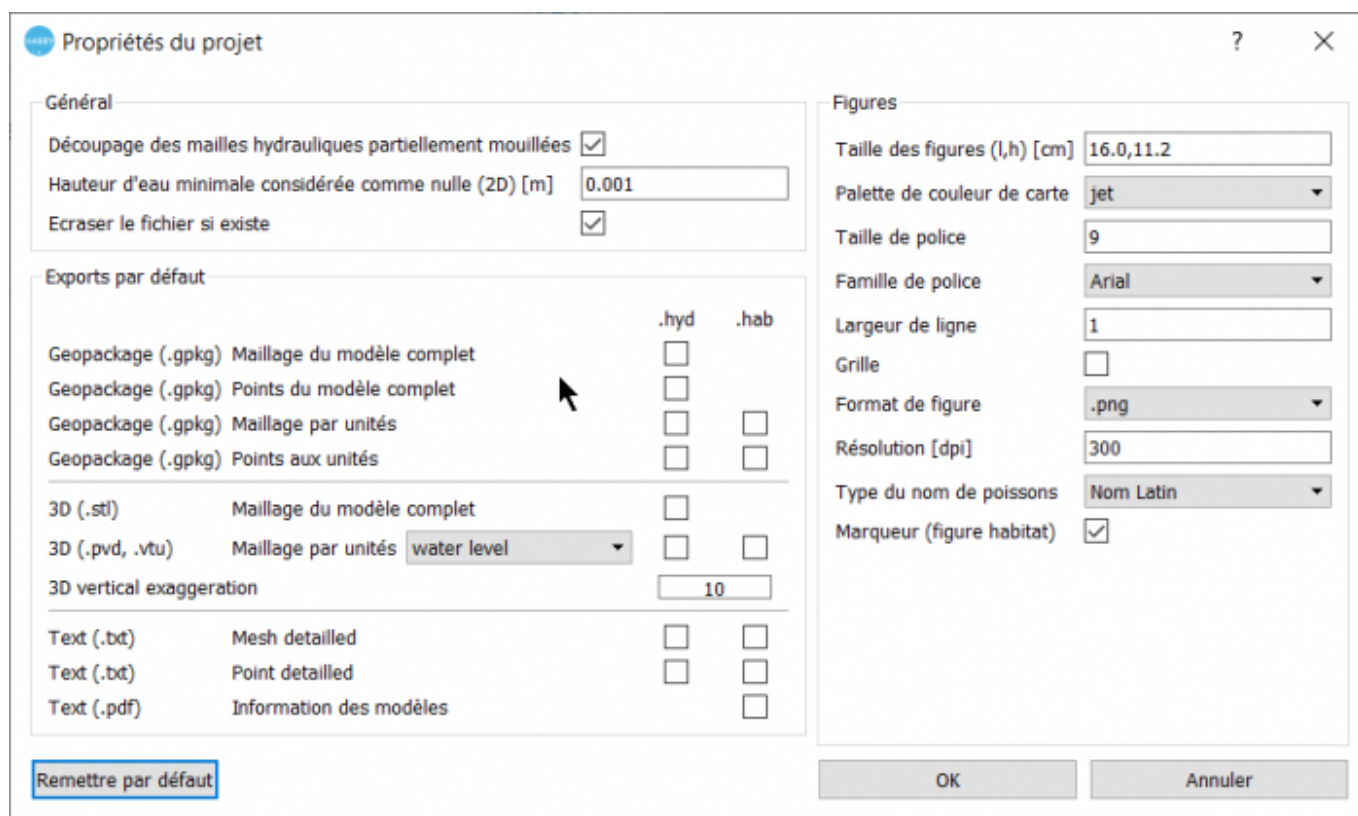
Propriétés du projet

?

Général

Découpage des mailles hydrauliques partiellement mouillées

Hauteur d'eau minimale considérée comme nulle (2D) [m] 0.001

Ecraser le fichier si existe

Exports par défaut

| | | .hyd | .hab |
|---|---|---|---|
| Geopackage (.gpkg) | Maillage du modèle complet | | |
| Geopackage (.gpkg) | Points du modèle complet | | |
| Geopackage (.gpkg) | Maillage par unités | | |
| Geopackage (.gpkg) | Points aux unités | | |
| 3D (.stl) | Maillage du modèle complet | | |
| 3D (.pvd, .vtu) | Maillage par unités water level | | |
| 3D vertical exaggeration | | 10 | |
| Text (.txt) | Mesh detailled | | |
| Text (.txt) | Point detailled | | |
| Text (.pdf) | Information des modèles | | |

Remettre par défaut

Figures

Taille des figures (l,h) [cm] 16.0,11.2

Palette de couleur de carte jet

Taille de police 9

Famille de police Arial

Largeur de ligne 1

Grille

Format de figure .png

Résolution [dpi] 300

Type du nom de poissons Nom Latin

Marqueur (figure habitat)

OK

Annuler